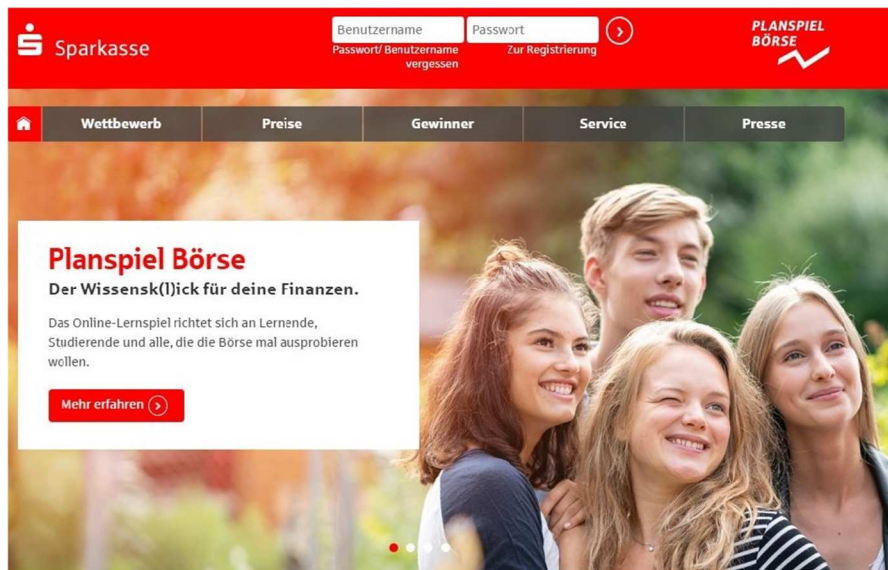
Sparkasse

Benutzername
Passwort
Passwort/ Benutzername vergessen
Zur Registrierung

PLANSPIEL BÖRSE

Wettbewerb
Preise
Gewinner
Service
Presse

Planspiel Börse
Der Wissensk(l)ick für deine Finanzen.

Das Online-Lernspiel richtet sich an Lernende, Studierende und alle, die die Börse mal ausprobieren wollen.

Mehr erfahren